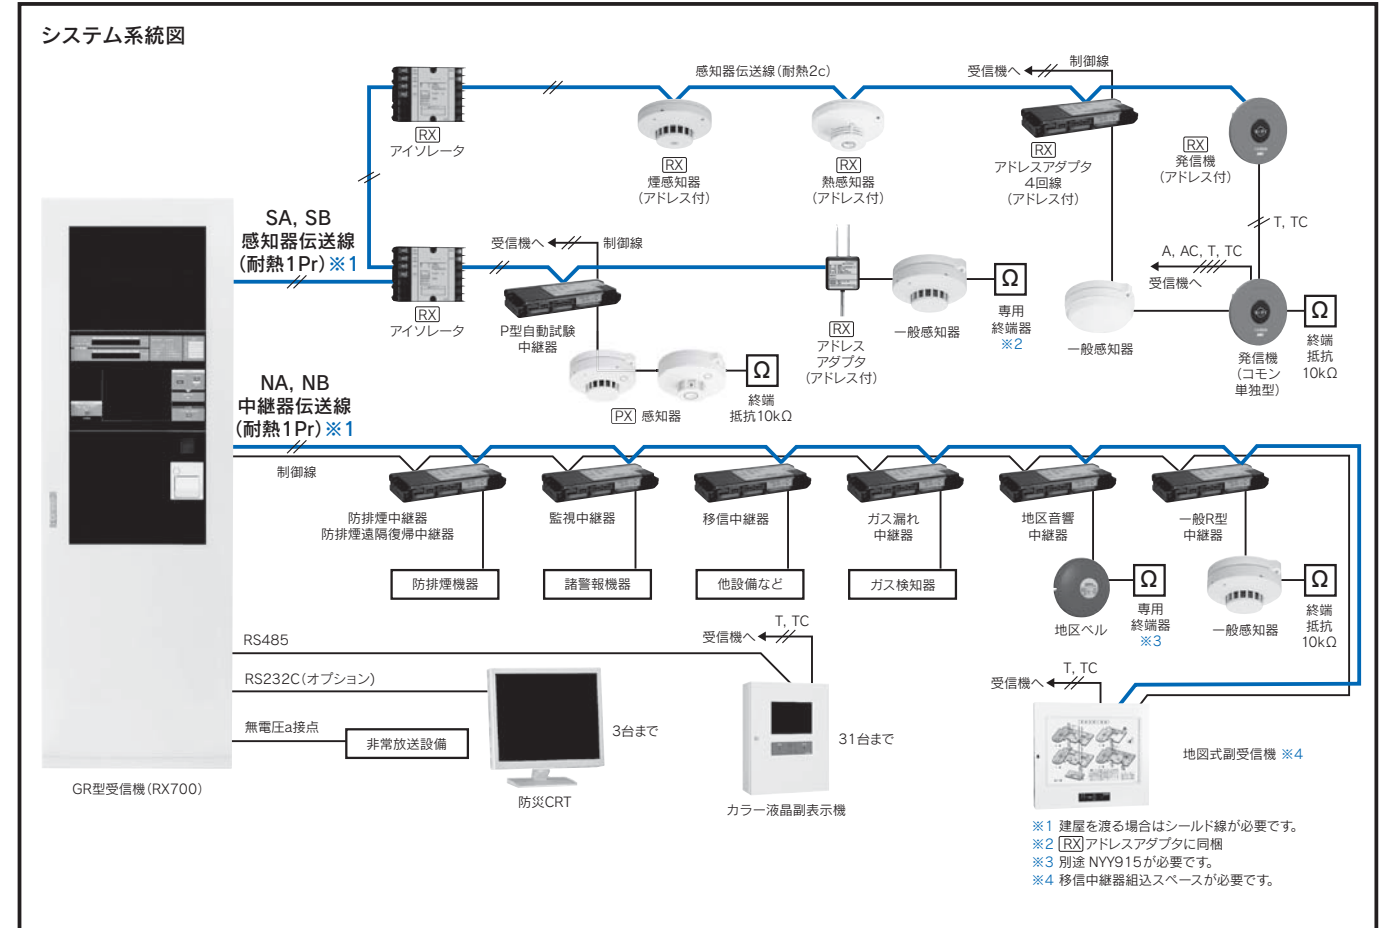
システム系統図

感知器伝送線(耐熱2c)

受信機へ 制御線

RX
アイソレータ

RX
煙感知器
(アドレス付)

RX
熱感知器
(アドレス付)

RX
アドレスアダプタ
4回線
(アドレス付)

RX
発信機
(アドレス付)

T, TC

SA, SB
感知器伝送線
(耐熱1Pr) ※1

受信機へ 制御線

A, AC, T, TC
受信機へ

RX
アイソレータ

P型自動試験
中継器

RX
アドレス
アダプタ
(アドレス付)

一般感知器

Ω
専用
終端器
※2

一般感知器

発信機
(コモン
単独型)

Ω
終端
抵抗
10kΩ

PX 感知器

Ω
終端
抵抗10kΩ

NA, NB
中継器伝送線
(耐熱1Pr) ※1

制御線

防排煙中継器
防排煙遠隔復帰中継器

監視中継器

移信中継器

ガス漏れ
中継器

地区音響
中継器

一般R型
中継器

防排煙機器

諸警報機器

他設備など

ガス検知器

Ω
専用
終端器
※3

地区ベル

一般感知器

Ω
終端
抵抗
10kΩ

RS485

受信機へ T, TC

RS232C(オプション)

受信機へ T, TC

無電圧a接点

非常放送設備

3台まで

31台まで

地図式副受信機 ※4

GR型受信機(RX700)

防災CRT

カラー液晶副表示機

※1 建屋を渡る場合はシールド線が必要です。
※2 RX アドレスアダプタに同梱
※3 別途 NYY915が必要です。
※4 移信中継器組込スペースが必要です。